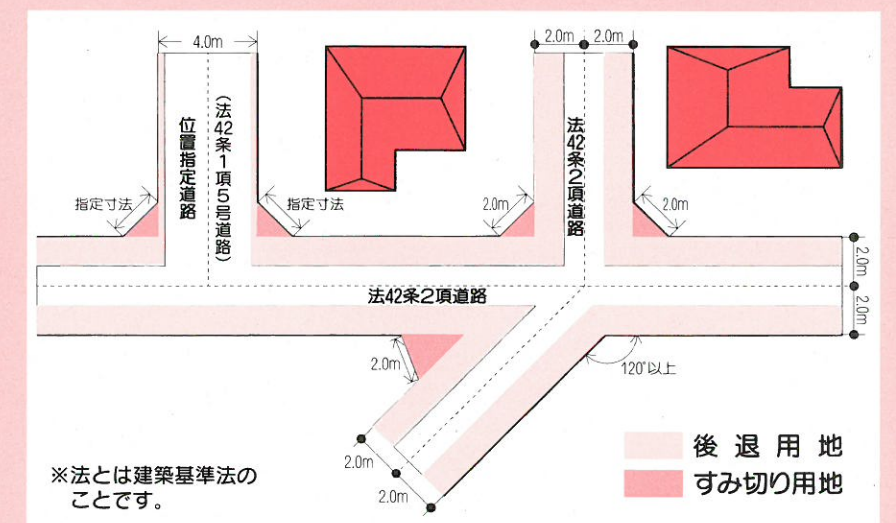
4.0m

2.0m 2.0m

位置指定道路

（法42条1項5号道路）

法42条2項道路

指定寸法

指定寸法

2.0m

2.0m

2.0m

2.0m

法42条2項道路

2.0m

120°以上

2.0m

2.0m

後退用地

すみ切り用地

※法とは建築基準法のことです。